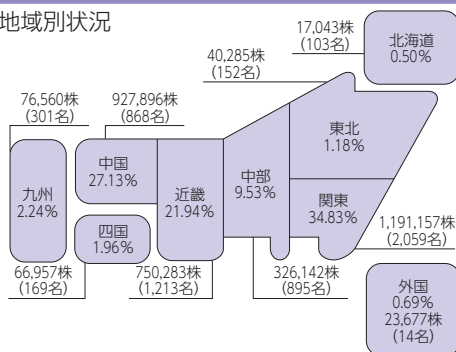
地域別状況

17,043株
(103名)

北海道
0.50%

40,285株
(152名)

東北
1.18%

76,560株
(301名)

927,896株
(868名)

中国
27.13%

九州
2.24%

近畿
21.94%

中部
9.53%

関東
34.83%

四国
1.96%

1,191,157株
(2,059名)

66,957株
(169名)

750,283株
(1,213名)

326,142株
(895名)

外国
0.69%
23,677株
(14名)